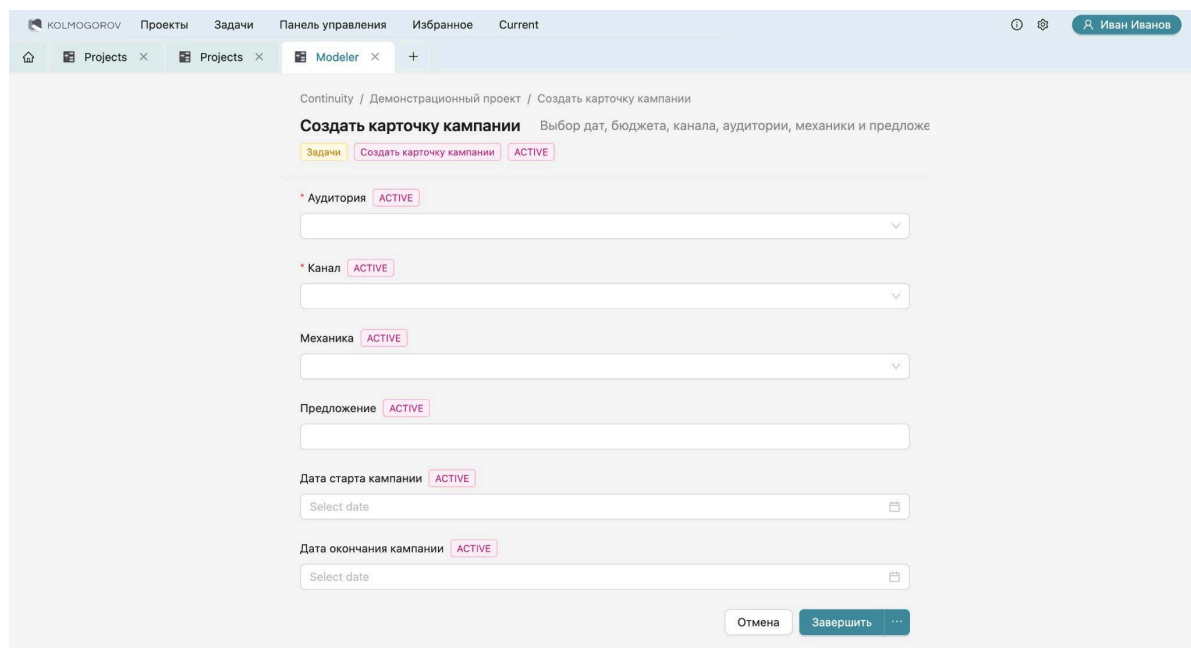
KOLMOGOROV Проекты Задачи Панель управления Избранное Current

Иван Иванов

Projects × Projects × Modeler × +

Continuity / Демонстрационный проект / Создать карточку кампании

Создать карточку кампании Выбор дат, бюджета, канала, аудитории, механики и предложе

Задачи Создать карточку кампании ACTIVE

* Аудитория ACTIVE

* Канал ACTIVE

Механика ACTIVE

Предложение ACTIVE

Дата старта кампании ACTIVE

Select date

Дата окончания кампании ACTIVE

Select date

Отмена Завершить ···